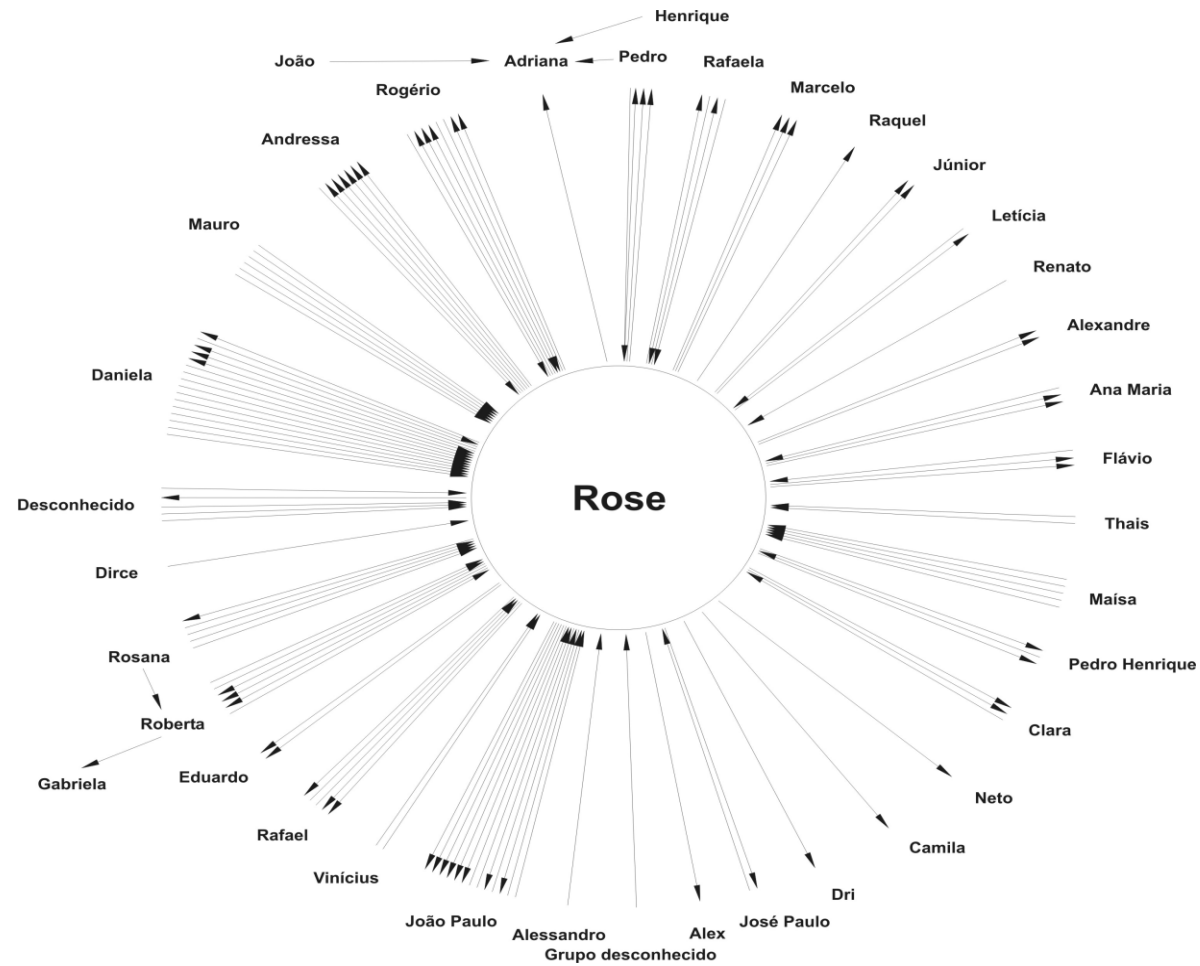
Henrique

João

Adriana

Pedro

Rafaela

Marcelo

Rogério

Raquel

Andressa

Júnior

Letícia

Mauro

Renato

Alexandre

Ana Maria

Daniela

Flávio

Rose

Desconhecido

Thais

Dirce

Maísa

Pedro Henrique

Rosana

Roberta

Clara

Gabriela

Eduardo

Neto

Rafael

Camila

Vinícius

Dri

João Paulo

José Paulo

Alessandro

Alex

Grupo desconhecido